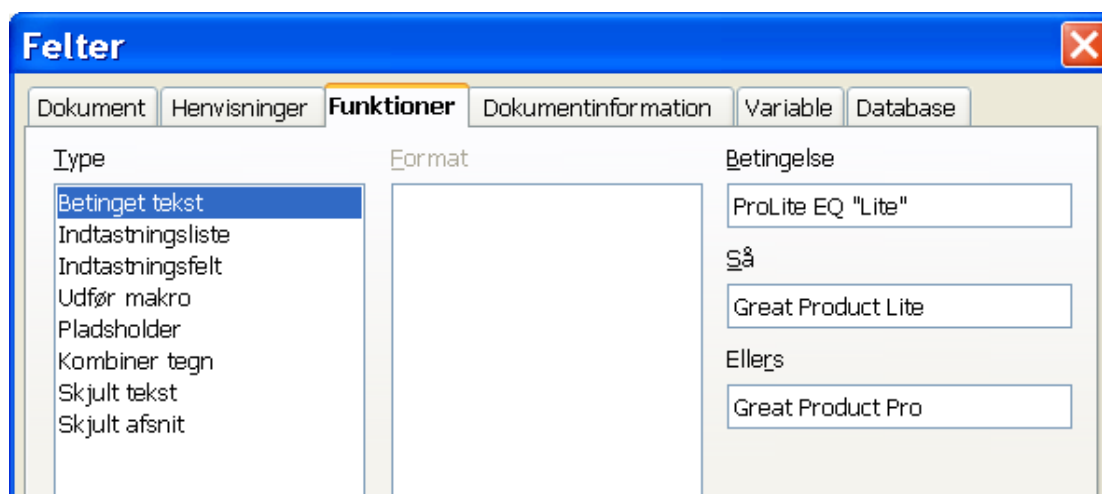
Felter

Dokument | Henvisninger | Funktioner | Dokumentinformation | Variable | Database

Type

Betinget tekst
Indtastningsliste
Indtastningsfelt
Udfør makro
Pladsholder
Kombiner tegn
Skjult tekst
Skjult afsnit

Format

Betingelse

ProLite EQ "Lite"

Så

Great Product Lite

Ellers

Great Product Pro